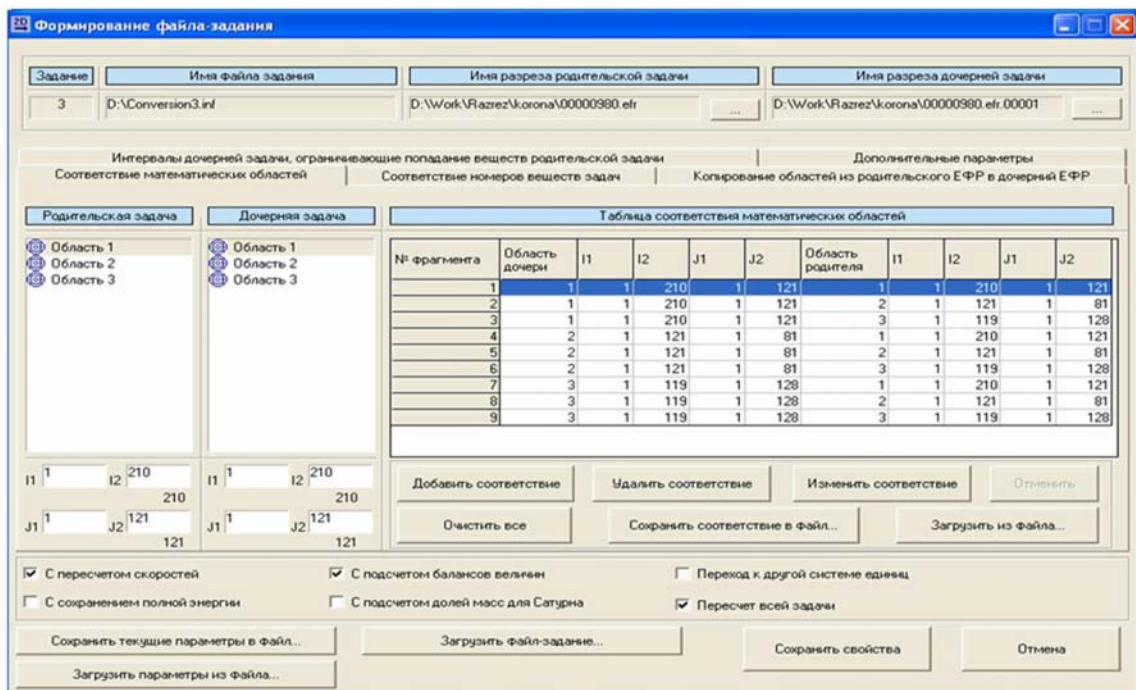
Формирование файла-задания

| Задание | Имя файла задания | Имя разреза родительской задачи | Имя разреза дочерней задачи |
|---|---|---|---|
| 3 | D:\Conversion3.inf | D:\Work\Razrez\korona\00000980.efr ... | D:\Work\Razrez\korona\00000980.efr.00001 ... |

Интервалы дочерней задачи, ограничивающие попадание веществ родительской задачи
Дополнительные параметры
Соответствие математических областей
Соответствие номеров веществ задач
Копирование областей из родительского ЕФР в дочерний ЕФР

Родительская задача
Область 1
Область 2
Область 3

Дочерняя задача
Область 1
Область 2
Область 3

Таблица соответствия математических областей

| № фрагмента | Область дочери | I1 | I2 | J1 | J2 | Область родителя | I1 | I2 | J1 | J2 |
|---|---|---|---|---|---|---|---|---|---|---|
| 1 | 1 | 1 | 210 | 1 | 121 | 1 | 1 | 210 | 1 | 121 |
| 2 | 1 | 1 | 210 | 1 | 121 | 2 | 1 | 121 | 1 | 81 |
| 3 | 1 | 1 | 210 | 1 | 121 | 3 | 1 | 119 | 1 | 128 |
| 4 | 2 | 1 | 121 | 1 | 81 | 1 | 1 | 210 | 1 | 121 |
| 5 | 2 | 1 | 121 | 1 | 81 | 2 | 1 | 121 | 1 | 81 |
| 6 | 2 | 1 | 121 | 1 | 81 | 3 | 1 | 119 | 1 | 128 |
| 7 | 3 | 1 | 119 | 1 | 128 | 1 | 1 | 210 | 1 | 121 |
| 8 | 3 | 1 | 119 | 1 | 128 | 2 | 1 | 121 | 1 | 81 |
| 9 | 3 | 1 | 119 | 1 | 128 | 3 | 1 | 119 | 1 | 128 |

I1 1 I2 210 210
J1 1 J2 121 121

I1 1 I2 210 210
J1 1 J2 121 121

Добавить соответствие
Удалить соответствие
Изменить соответствие
Отменить
Очистить все
Сохранить соответствие в файл...
Загрузить из файла...

С пересчетом скоростей
С подсчетом балансов величин
Переход к другой системе единиц
С сохранением полной энергии
С подсчетом долей масс для Сатурна
Пересчет всей задачи

Сохранить текущие параметры в файл...
Загрузить файл-задание...
Сохранить свойства
Отмена
Загрузить параметры из файла...